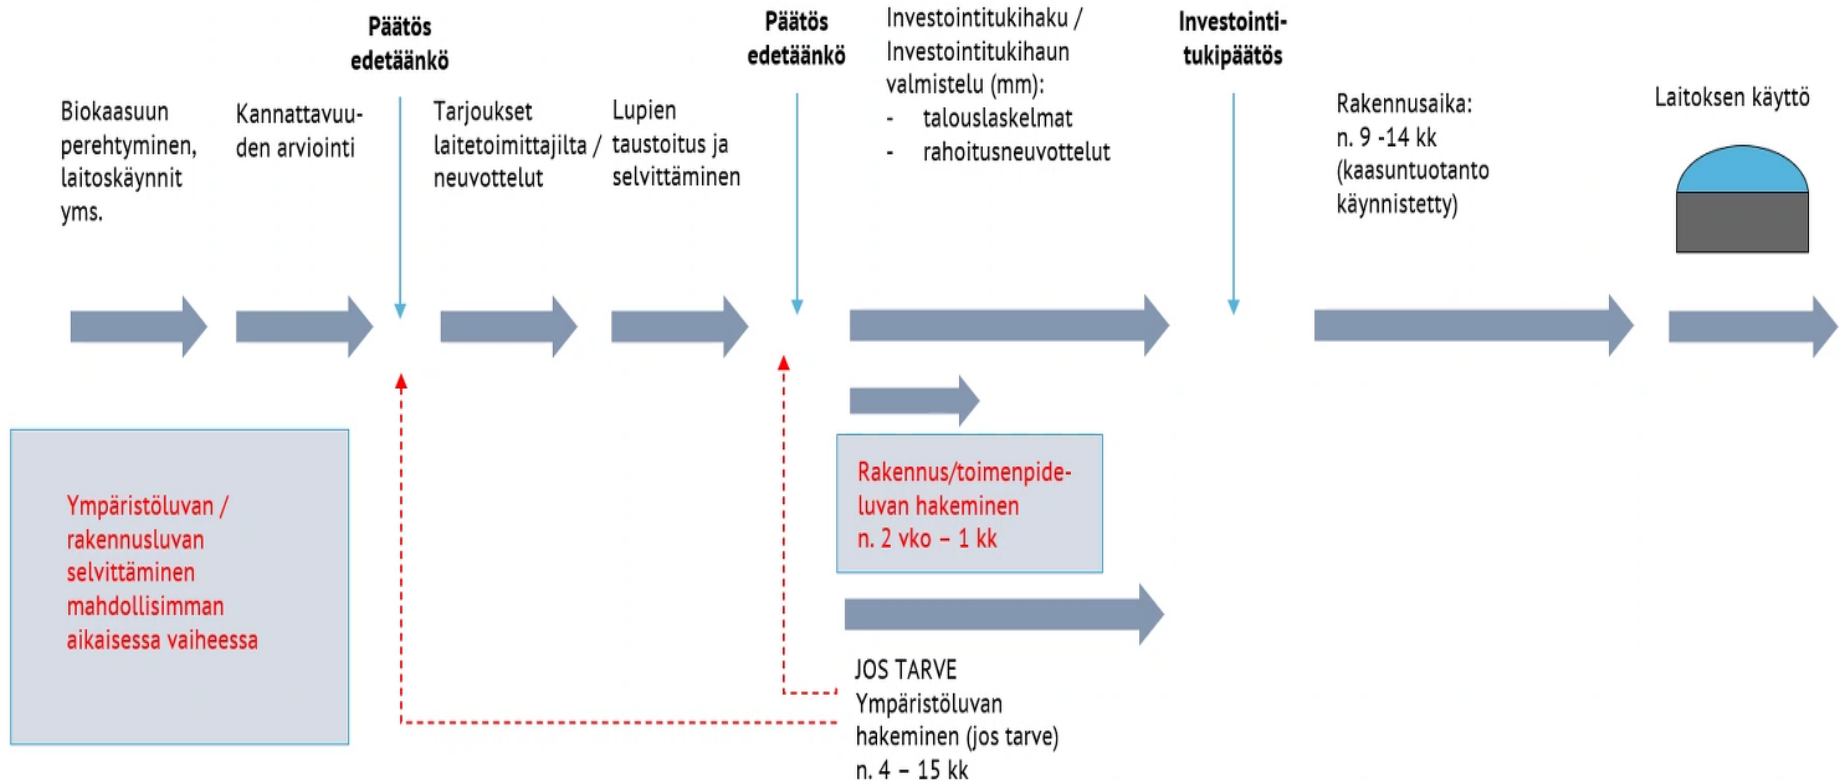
Päätös edetäänkö

Päätös edetäänkö

Investointitukihaku / Investointitukihaun valmistelu (mm):
- talouslaskelmat
- rahoitusneuvottelut

Investointi-tukipäätös

Biokaasuun perehtyminen, laitoskäynnit yms.

Kannattavuuden arviointi

Tarjoukset laitetoimittajilta / neuvottelut

Lupien taustoitus ja selvittäminen

Rakennusaika: n. 9 -14 kk (kaasuntuotanto käynnistetty)

Laitoksen käyttö

Ympäristöluvan / rakennusluvan selvittäminen mahdollisimman aikaisessa vaiheessa

Rakennus/toimenpideluvan hakeminen n. 2 vko – 1 kk

JOS TARVE Ympäristöluvan hakeminen (jos tarve) n. 4 – 15 kk